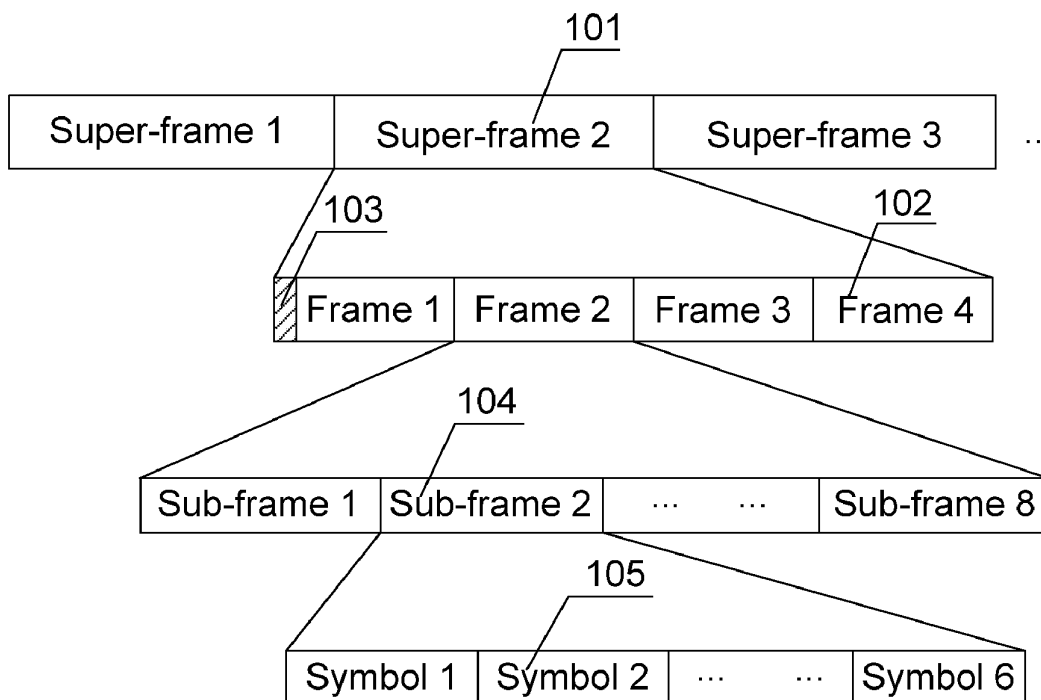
101

Super-frame 1 | Super-frame 2 | Super-frame 3 | ...

103

102

Frame 1 | Frame 2 | Frame 3 | Frame 4

104

Sub-frame 1 | Sub-frame 2 | ... ... | Sub-frame 8

105

Symbol 1 | Symbol 2 | ... ... | Symbol 6